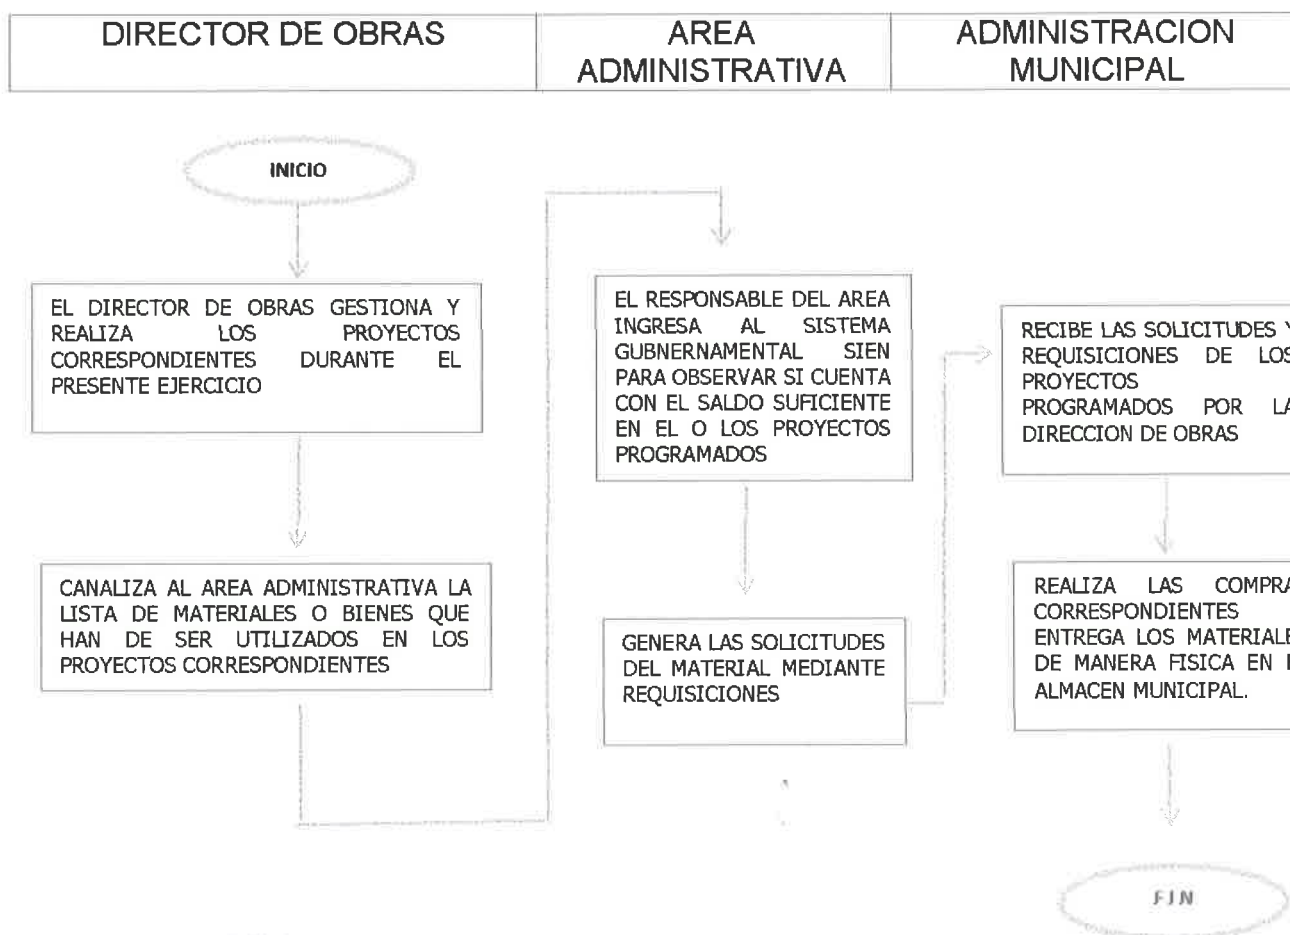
| DIRECTOR DE OBRAS | AREA ADMINISTRATIVA | ADMINISTRACION MUNICIPAL |
|---|---|---|

INICIO

EL DIRECTOR DE OBRAS GESTIONA Y REALIZA LOS PROYECTOS CORRESPONDIENTES DURANTE EL PRESENTE EJERCICIO

CANALIZA AL AREA ADMINISTRATIVA LA LISTA DE MATERIALES O BIENES QUE HAN DE SER UTILIZADOS EN LOS PROYECTOS CORRESPONDIENTES

EL RESPONSABLE DEL AREA INGRESA AL SISTEMA GUBNERNAMENTAL SIEN PARA OBSERVAR SI CUENTA CON EL SALDO SUFICIENTE EN EL O LOS PROYECTOS PROGRAMADOS

GENERA LAS SOLICITUDES DEL MATERIAL MEDIANTE REQUISICIONES

RECIBE LAS SOLICITUDES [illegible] REQUISICIONES DE LO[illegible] PROYECTOS PROGRAMADOS POR L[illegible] DIRECCION DE OBRAS

REALIZA LAS COMPR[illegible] CORRESPONDIENTES ENTREGA LOS MATERIAL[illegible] DE MANERA FISICA EN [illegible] ALMACEN MUNICIPAL.

FIN